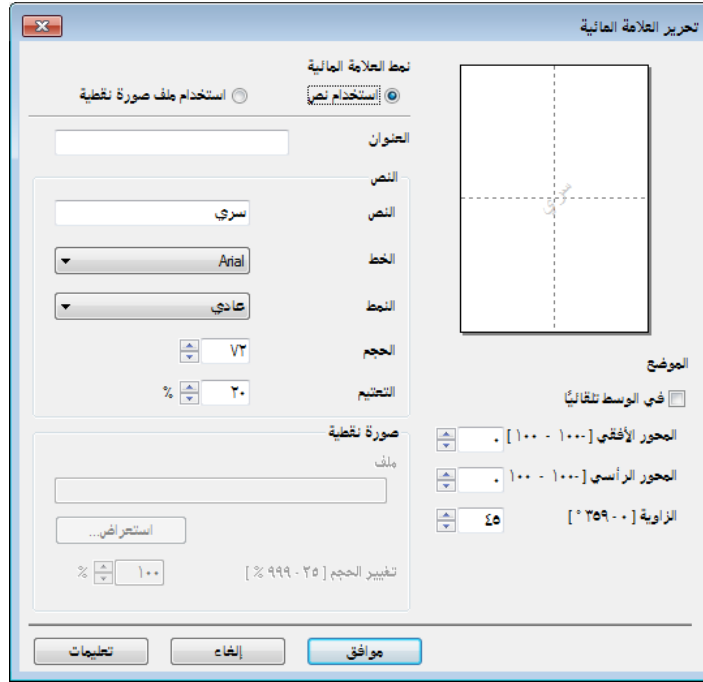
تحرير العلامة المائية

نمط العلامة المائية
استخدام نص
استخدام ملف صورة نقطية

العنوان

النص
النص
سري
الخط
Arial
النمط
عادي
الحجم
٧٢
التعتيم
٣٠
%

صورة نقطية
ملف
استعراض...
تغيير الحجم [ ٢٥ - ٩٩٩ % ]
١٠٠
%

سري

الموضع
في الوسط تلقائيًا
المحور الأفقي [ -١٠٠ - ١٠٠ ]
٠
المحور الرأسي [ -١٠٠ - ١٠٠ ]
٠
الزاوية [ ٠ - ٣٥٩ ° ]
٤٥

موافق
إلغاء
تعليمات